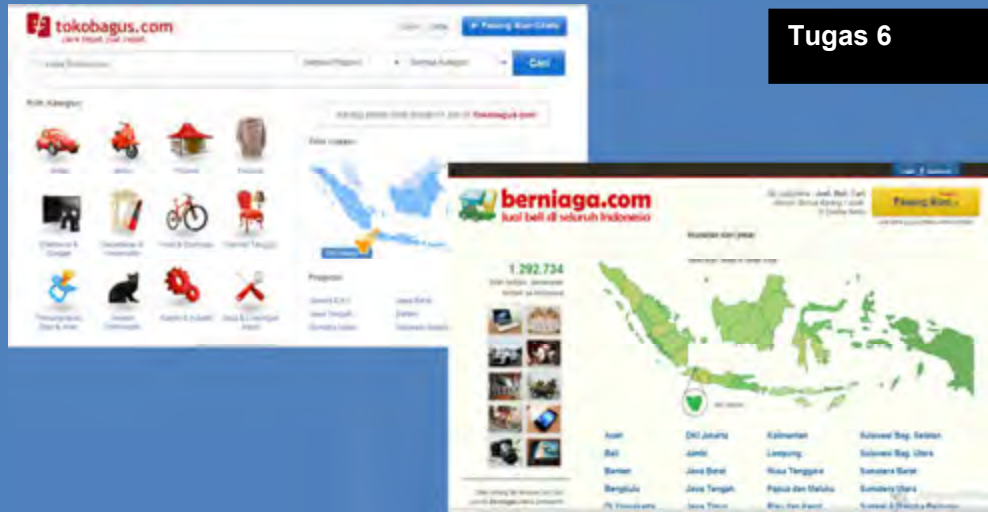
Tugas 6

tokobagus.com

cara tepat, cari cepat

Pasang Iklan Gratis

Cari

Pilih Kategori

berniaga.com

Jual beli di seluruh Indonesia

Pasang Iklan

1.292.734

Aceh

Bali

Banten

Bengkulu

DKI Jakarta

Jambi

Jawa Barat

Jawa Tengah

Jawa Timur

Kalimantan

Lampung

Nusa Tenggara

Papua dan Maluku

Riau dan Kepri

Sulawesi Bag. Selatan

Sulawesi Bag. Utara

Sumatera Barat

Sumatera Utara

Sumsel & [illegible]